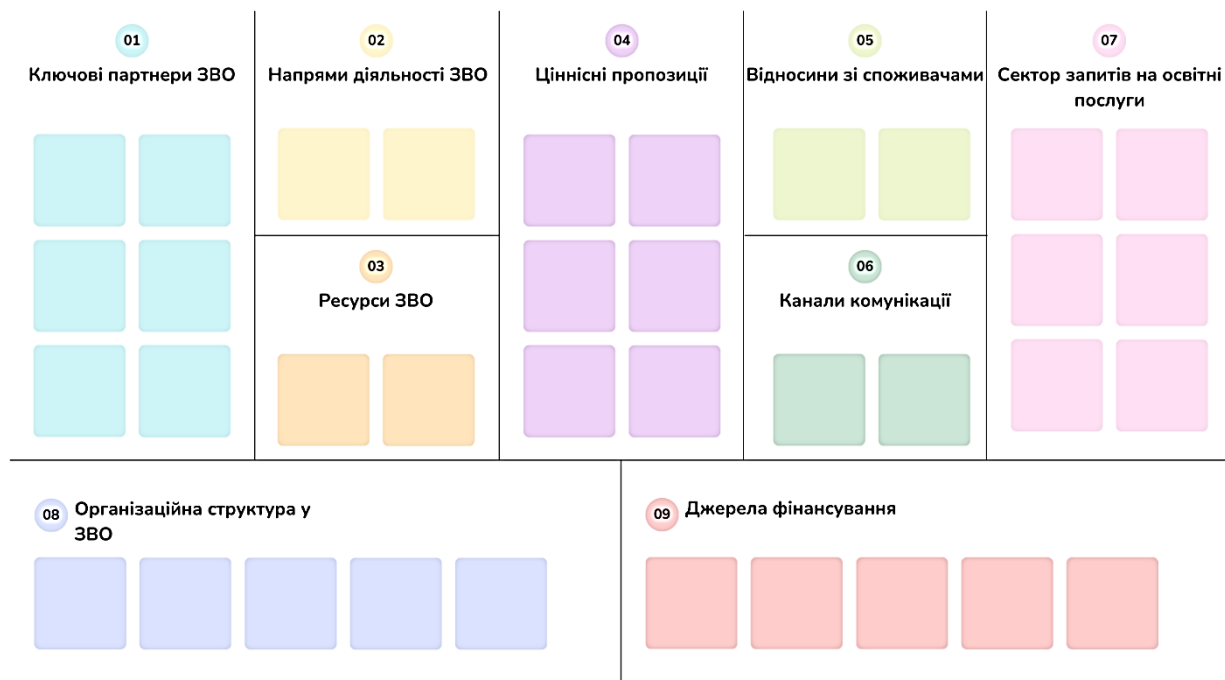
01
Ключові партнери ЗВО

02
Напрями діяльності ЗВО

03
Ресурси ЗВО

04
Ціннісні пропозиції

05
Відносини зі споживачами

06
Канали комунікації

07
Сектор запитів на освітні послуги

08 Організаційна структура у ЗВО

09 Джерела фінансування